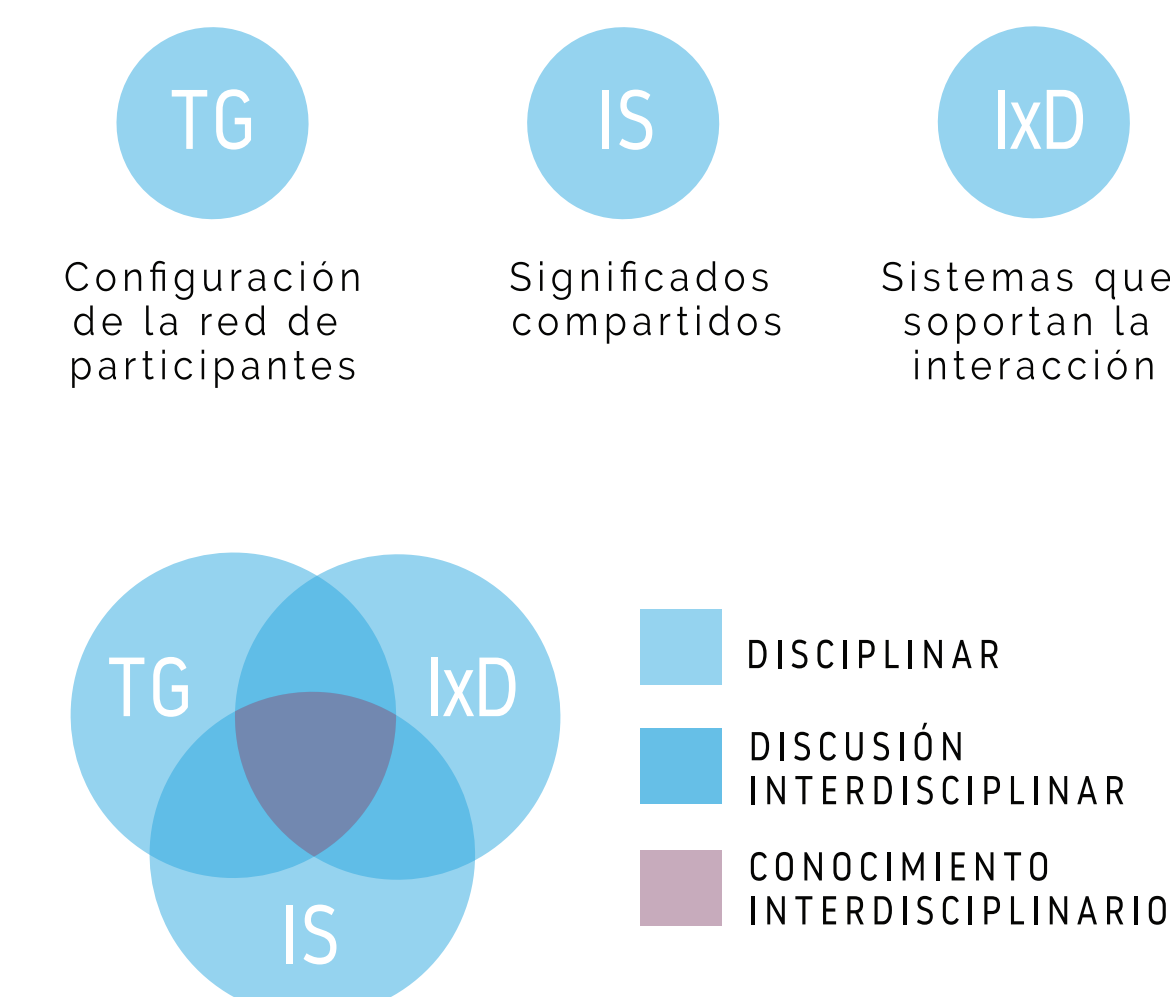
TG

IS

IxD

Configuración de la red de participantes

Significados compartidos

Sistemas que soportan la interacción

TG

IxD

IS

DISCIPLINAR

DISCUSIÓN INTERDISCIPLINAR

CONOCIMIENTO INTERDISCIPLINARIO